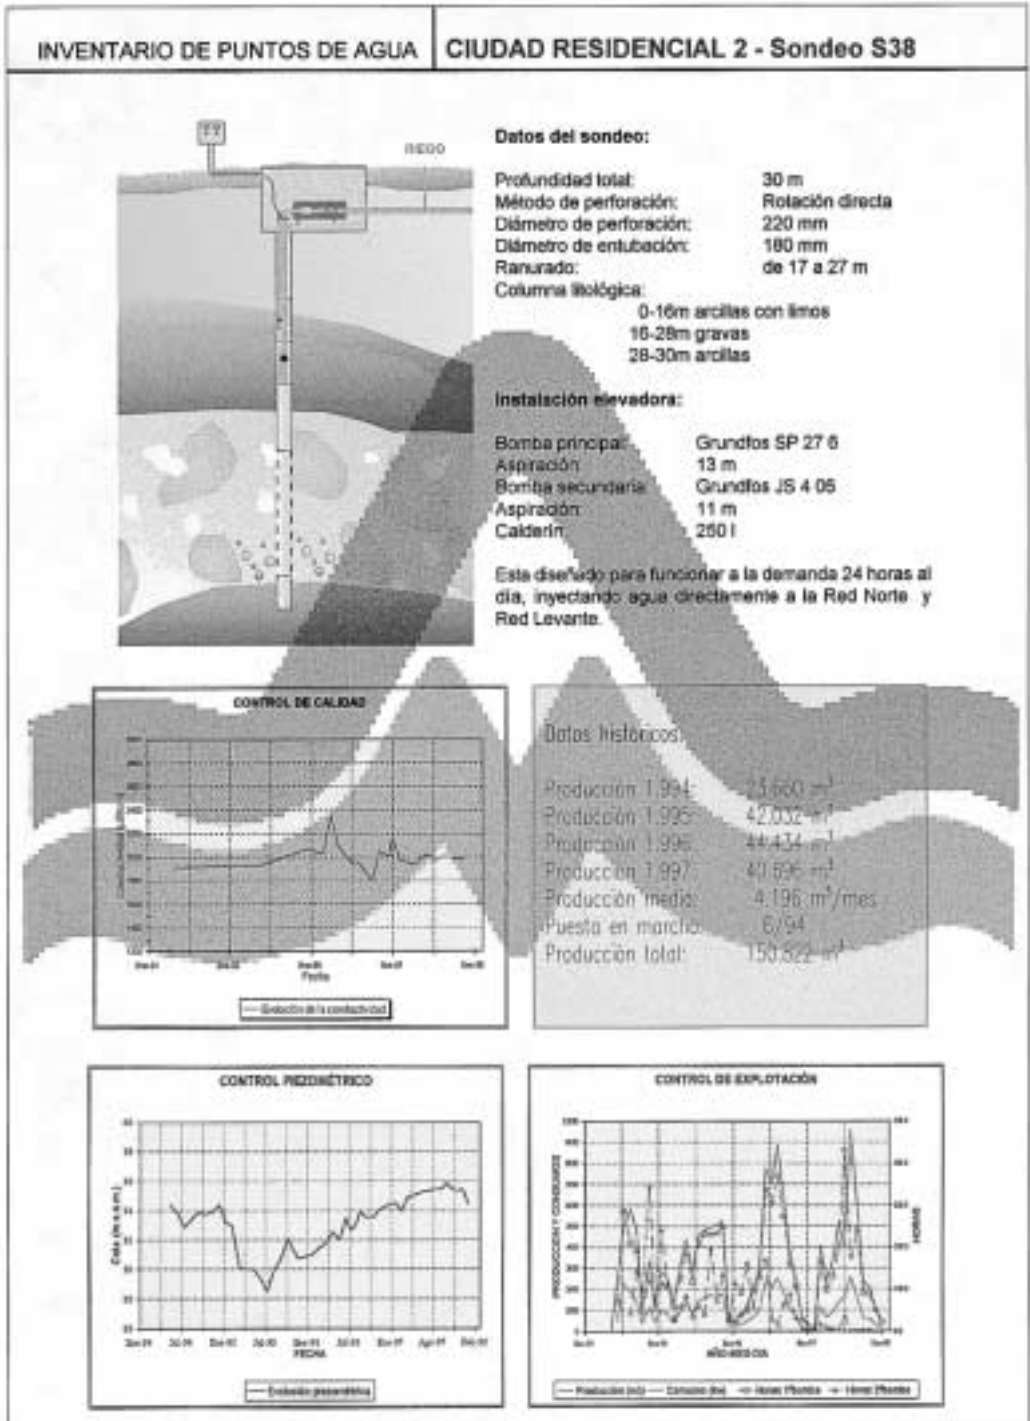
INVENTARIO DE PUNTOS DE AGUA

CIUDAD RESIDENCIAL 2 - Sondeo S38

RIEGO

Datos del sondeo:

Profundidad total: 30 m
Método de perforación: Rotación directa
Diámetro de perforación: 220 mm
Diámetro de entubación: 180 mm
Ranurado: de 17 a 27 m
Columna litológica:
0-16m arcillas con limos
16-28m gravas
28-30m arcillas

Instalación elevadora:

Bomba principal: Grundfos SP 27 6
Aspiración: 13 m
Bomba secundaria: Grundfos JS 4 05
Aspiración: 11 m
Calderín: 260 l

Esta diseñado para funcionar a la demanda 24 horas al día, inyectando agua directamente a la Red Norte y Red Levante.

CONTROL DE CALIDAD

Fecha

Evolución de la conductividad

Datos históricos:

Producción 1.994: 23.660 m³
Producción 1.995: 42.032 m³
Producción 1.996: 44.434 m³
Producción 1.997: 40.696 m³
Producción medio: 4.196 m³/mes
Puesta en marcha: 6/94
Producción total: 150.822 m³

CONTROL PIEZOMÉTRICO

FECHA

Evolución piezométrica

CONTROL DE EXPLOTACIÓN

PRODUCCIÓN Y CONSUMOS

HORAS

AÑO-MES-DÍA

Producción (m3) Consumo (m3) Horas Pbomba Horas Pbomba